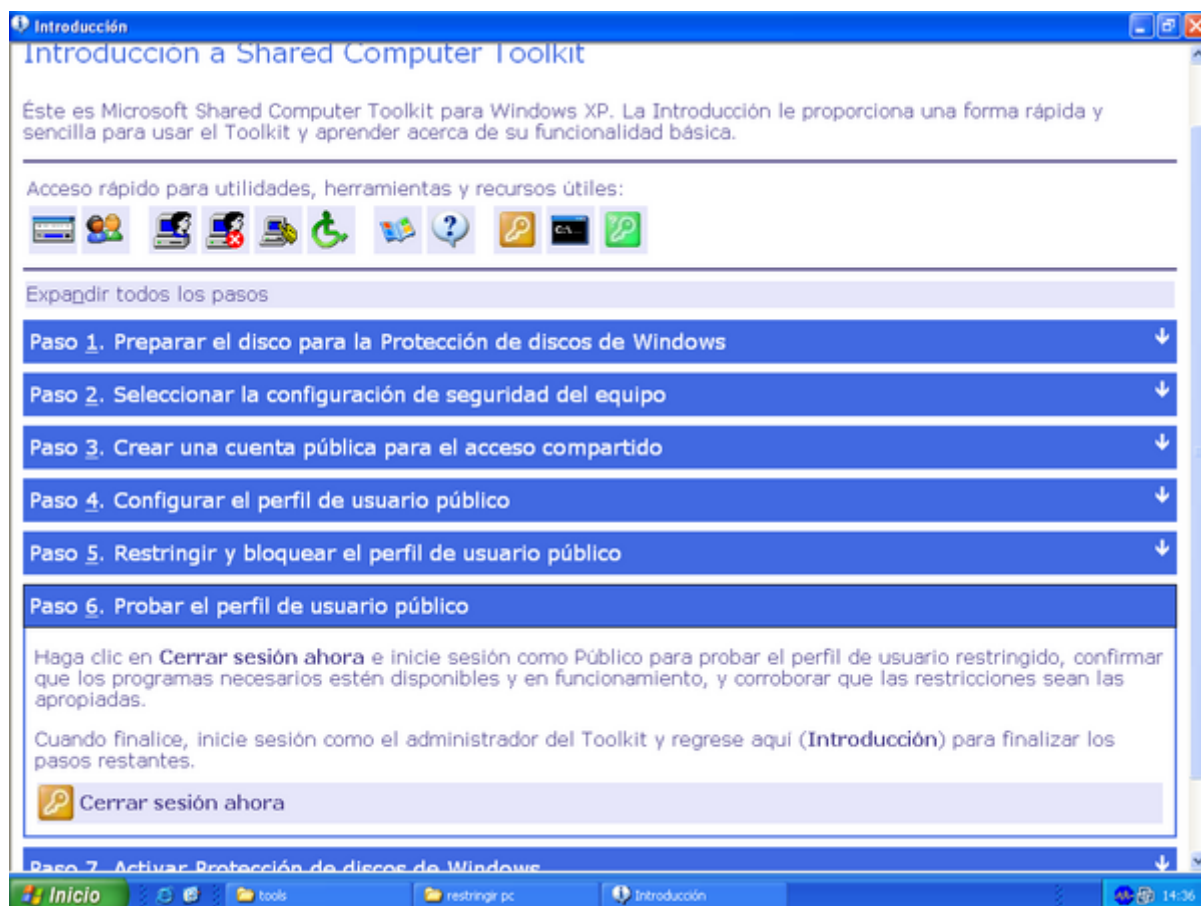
Introducción

Introducción a Shared Computer Toolkit

Éste es Microsoft Shared Computer Toolkit para Windows XP. La Introducción le proporciona una forma rápida y sencilla para usar el Toolkit y aprender acerca de su funcionalidad básica.

Acceso rápido para utilidades, herramientas y recursos útiles:

Expandir todos los pasos

Paso 1. Preparar el disco para la Protección de discos de Windows

Paso 2. Seleccionar la configuración de seguridad del equipo

Paso 3. Crear una cuenta pública para el acceso compartido

Paso 4. Configurar el perfil de usuario público

Paso 5. Restringir y bloquear el perfil de usuario público

Paso 6. Probar el perfil de usuario público

Haga clic en Cerrar sesión ahora e inicie sesión como Público para probar el perfil de usuario restringido, confirmar que los programas necesarios estén disponibles y en funcionamiento, y corroborar que las restricciones sean las apropiadas.

Cuando finalice, inicie sesión como el administrador del Toolkit y regrese aquí (Introducción) para finalizar los pasos restantes.

Cerrar sesión ahora

Paso 7. Activar Protección de discos de Windows

Inicio tools restringir pc Introducción 14:36